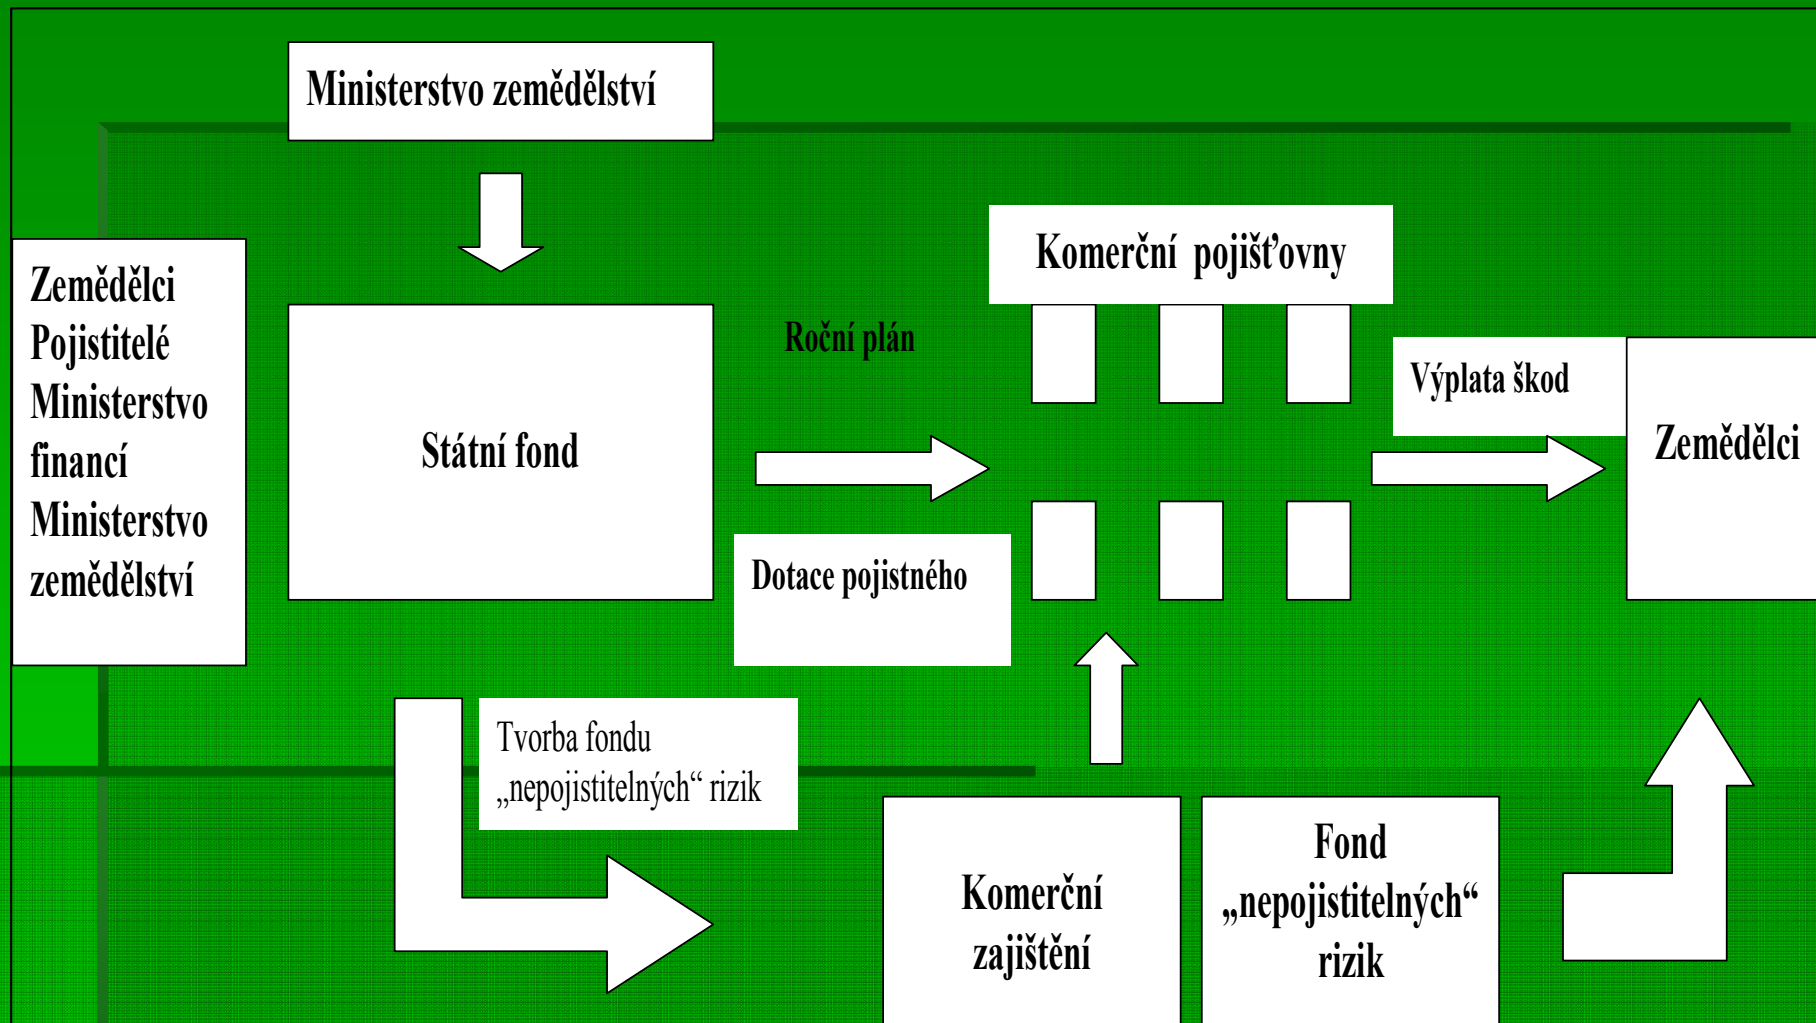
Ministerstvo zemědělství

Zemědělci
Pojistitelé
Ministerstvo financí
Ministerstvo zemědělství

Státní fond

Roční plán

Komerční pojišťovny

Výplata škod

Zemědělci

Dotace pojistného

Tvorba fondu „nepojistitelných“ rizik

Komerční zajištění

Fond „nepojistitelných“ rizik